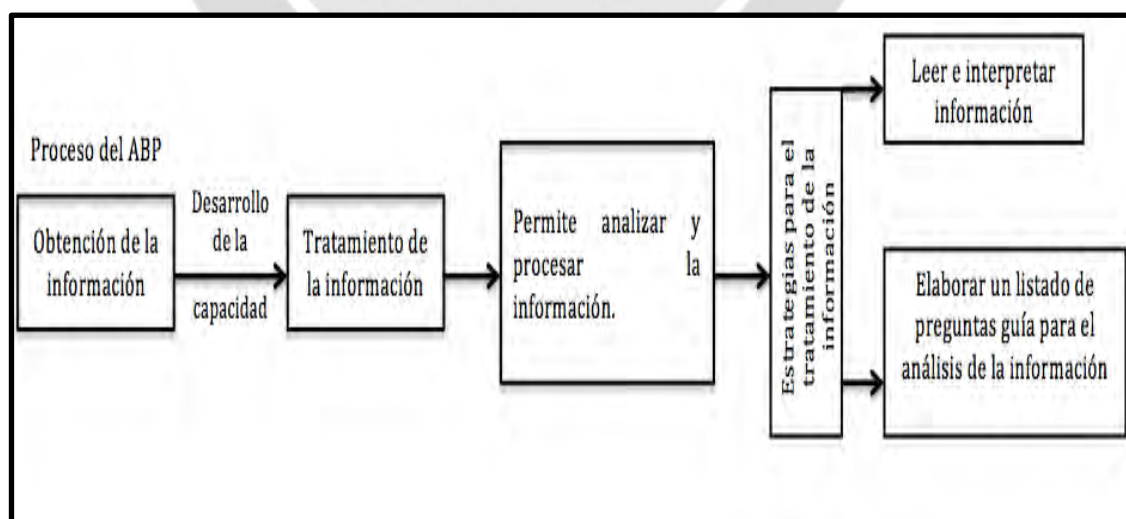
Proceso del ABP

Obtención de la información

Desarrollo de la capacidad

Tratamiento de la información

Permite analizar y procesar la información.

Estrategias para el tratamiento de la información

Leer e interpretar información

Elaborar un listado de preguntas guía para el análisis de la información